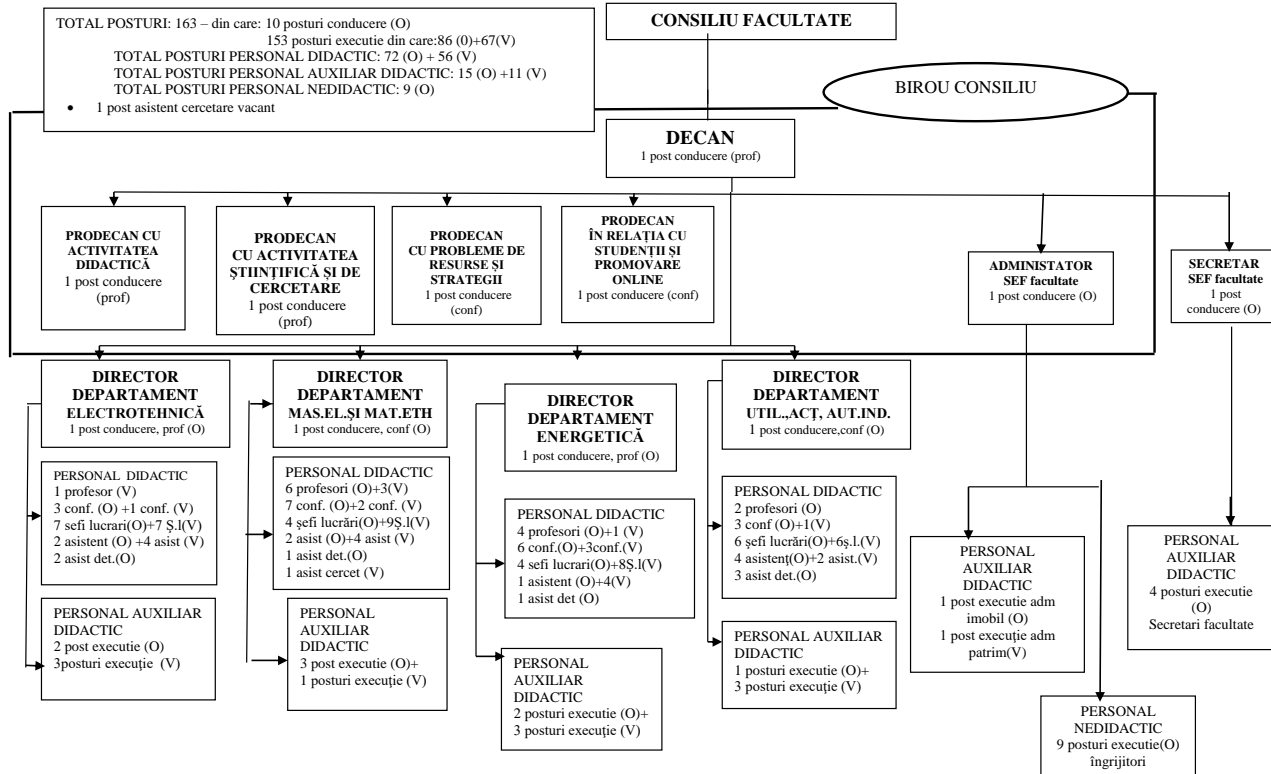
TOTAL POSTURI: 163 – din care: 10 posturi conducere (O)
153 posturi executie din care:86 (0)+67(V)
TOTAL POSTURI PERSONAL DIDACTIC: 72 (O) + 56 (V)
TOTAL POSTURI PERSONAL AUXILIAR DIDACTIC: 15 (O) +11 (V)
TOTAL POSTURI PERSONAL NEDIDACTIC: 9 (O)
• 1 post asistent cercetare vacant

CONSILIU FACULTATE

BIROU CONSILIU

DECAN
1 post conducere (prof)

PRODECAN CU ACTIVITATEA DIDACTICĂ
1 post conducere (prof)

PRODECAN CU ACTIVITATEA ŞTIINŢIFICĂ ŞI DE CERCETARE
1 post conducere (prof)

PRODECAN CU PROBLEME DE RESURSE ŞI STRATEGII
1 post conducere (conf)

PRODECAN ÎN RELAŢIA CU STUDENŢII ŞI PROMOVARE ONLINE
1 post conducere (conf)

ADMINISTATOR SEF facultate
1 post conducere (O)

SECRETAR SEF facultate
1 post conducere (O)

DIRECTOR DEPARTAMENT ELECTROTEHNICĂ
1 post conducere, prof (O)

PERSONAL DIDACTIC
1 profesor (V)
3 conf. (O) +1 conf. (V)
7 sefi lucrari(O)+7 Ş.l(V)
2 asistent (O) +4 asist (V)
2 asist det.(O)

PERSONAL AUXILIAR DIDACTIC
2 post executie (O)
3posturi execuţie (V)

DIRECTOR DEPARTAMENT MAS.EL.ŞI MAT.ETH
1 post conducere, conf (O)

PERSONAL DIDACTIC
6 profesori (O)+3(V)
7 conf. (O)+2 conf. (V)
4 şefi lucrări(O)+9Ş.l(V)
2 asist (O)+4 asist (V)
1 asist det.(O)
1 asist cercet (V)

PERSONAL AUXILIAR DIDACTIC
3 post executie (O)+
1 posturi execuţie (V)

DIRECTOR DEPARTAMENT ENERGETICĂ
1 post conducere, prof (O)

PERSONAL DIDACTIC
4 profesori (O)+1 (V)
6 conf.(O)+3conf.(V)
4 sefi lucrari(O)+8Ş.l(V)
1 asistent (O)+4(V)
1 asist det (O)

PERSONAL AUXILIAR DIDACTIC
2 posturi executie (O)+
3 posturi execuţie (V)

DIRECTOR DEPARTAMENT UTIL.,ACŢ, AUT.IND.
1 post conducere,conf (O)

PERSONAL DIDACTIC
2 profesori (O)
3 conf (O)+1(V)
6 şefi lucrări(O)+6ş.l.(V)
4 asistenţ(O)+2 asist.(V)
3 asist det.(O)

PERSONAL AUXILIAR DIDACTIC
1 posturi executie (O)+
3 posturi execuţie (V)

PERSONAL AUXILIAR DIDACTIC
1 post executie adm imobil (O)
1 post execuţie adm patrim(V)

PERSONAL AUXILIAR DIDACTIC
4 posturi executie (O)
Secretari facultate

PERSONAL NEDIDACTIC
9 posturi executie(O)
îngrijitori